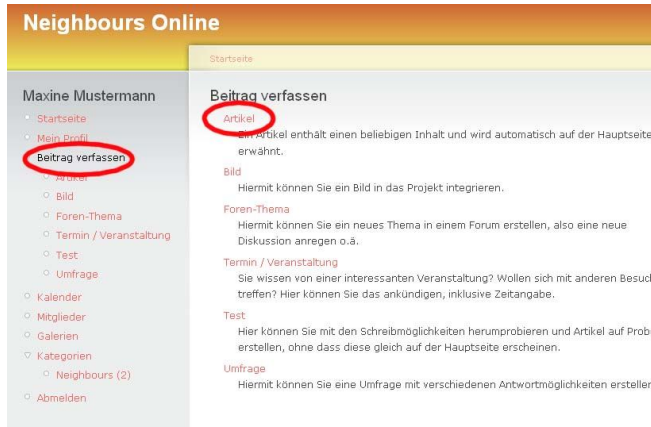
Neighbours Online

Startseite

Maxine Mustermann

Startseite
Mein Profil
Beitrag verfassen
Artikel
Bild
Foren-Thema
Termin / Veranstaltung
Test
Umfrage
Kalender
Mitglieder
Galerien
Kategorien
Neighbours (2)
Abmelden

Beitrag verfassen

Artikel
Ein Artikel enthält einen beliebigen Inhalt und wird automatisch auf der Hauptseite erwähnt.

Bild
Hiermit können Sie ein Bild in das Projekt integrieren.

Foren-Thema
Hiermit können Sie ein neues Thema in einem Forum erstellen, also eine neue Diskussion anregen o.ä.

Termin / Veranstaltung
Sie wissen von einer interessanten Veranstaltung? Wollen sich mit anderen Besuch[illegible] treffen? Hier können Sie das ankündigen, inklusive Zeitangabe.

Test
Hier können Sie mit den Schreibmöglichkeiten herumprobieren und Artikel auf Prob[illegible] erstellen, ohne dass diese gleich auf der Hauptseite erscheinen.

Umfrage
Hiermit können Sie eine Umfrage mit verschiedenen Antwortmöglichkeiten erstelle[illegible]